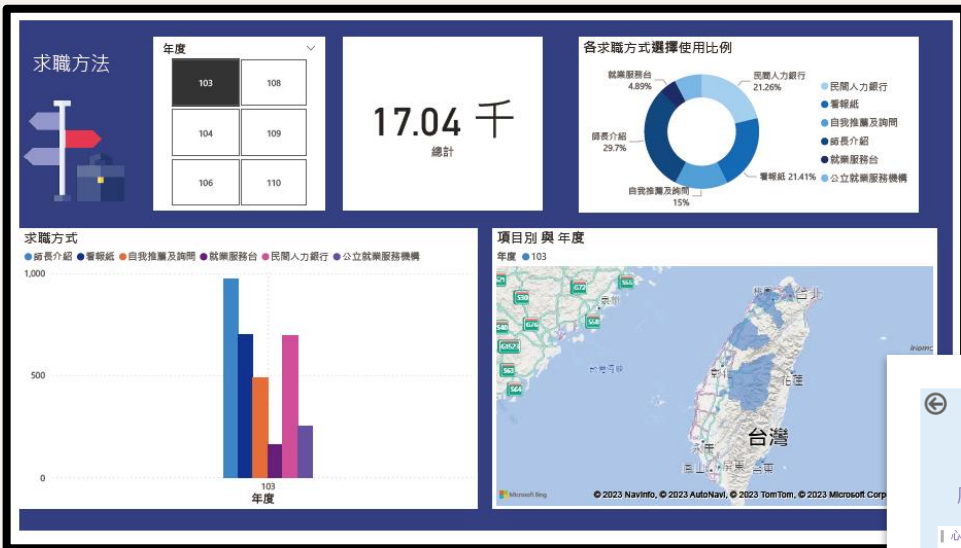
求職方法

年度

| 103 | 108 |
|---|---|
| 104 | 109 |
| 106 | 110 |

17.04 千
總計

各求職方式選擇使用比例

就業服務台 4.89%
民間人力銀行 21.26%
師長介紹 29.7%
看報紙 21.41%
自我推薦及詢問 15%

● 民間人力銀行
● 看報紙
● 自我推薦及詢問
● 師長介紹
● 就業服務台
● 公立就業服務機構

求職方式
● 師長介紹 ● 看報紙 ● 自我推薦及詢問 ● 就業服務台 ● 民間人力銀行 ● 公立就業服務機構

1,000
500
0
103
年度

項目別 與 年度
年度 ● 103

台北
台灣

Microsoft Bing
© 2023 NavInfo, © 2023 AutoNavi, © 2023 TomTom, © 2023 Microsoft Corp